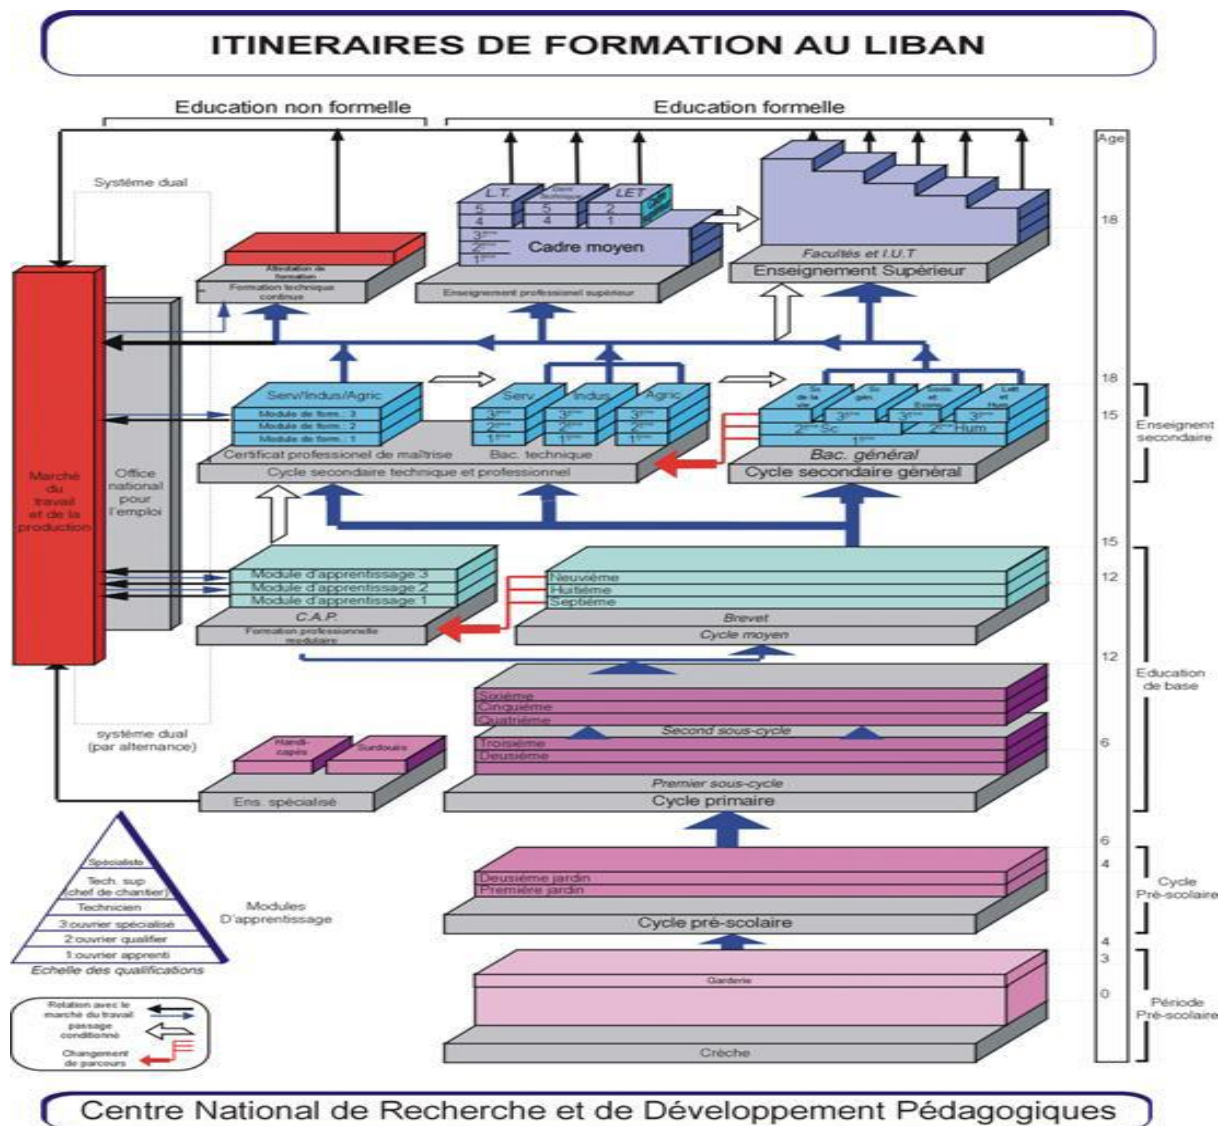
ITINERAIRES DE FORMATION AU LIBAN

Education non formelle

Education formelle

Age

Système dual

L.T.

Sem technique

LET

5
4

5
4

2
1

3ème
2ème
1ème

Cadre moyen

Facultés et I.U.T

Enseignement Supérieur

18

Attestation de formation

Formation technique continue

Enseignement professionnel supérieur

Serv/Indus/Agric

Module de form.: 3
Module de form.: 2
Module de form.: 1

Certificat professionnel de maîtrise

Serv

Indus

Agric

3ème
2ème
1ème

3ème
2ème
1ème

3ème
2ème
1ème

Bac. technique

Cycle secondaire technique et professionnel

Sc de la vie

Sc gén.

Socio et Econ.

Lett et Hum.

3ème

3ème

3ème

2ème Sc

2ème Hum

1ème

Bac. général

Cycle secondaire général

18

15

Enseignent secondaire

Marché du travail et de la production

Office national pour l'emploi

Module d'apprentissage 3
Module d'apprentissage 2
Module d'apprentissage 1

C.A.P.

Formation professionnelle modulaire

Neuvième
Huitième
Septième

Brevet

Cycle moyen

15

12

12

Education de base

Sixième
Cinquième
Quatrième

Second sous-cycle

Troisième
Deuxième

Premier sous-cycle

Cycle primaire

6

système dual (par alternance)

Handi-capés

Surdoués

Ens. spécialisé

6

Spécialiste

Tech. sup (chef de chantier)

Technicien

3 ouvrier spécialisé

2 ouvrier qualifier

1 ouvrier apprenti

Echelle des qualifications

Modules D'apprentissage

Deuxième jardin
Première jardin

Cycle pré-scolaire

4

Cycle Pré-scolaire

4

3

0

Garderie

Crèche

Période Pré-scolaire

Relation avec le marché du travail

passage conditionné

Changement de parcours

Centre National de Recherche et de Développement Pédagogiques